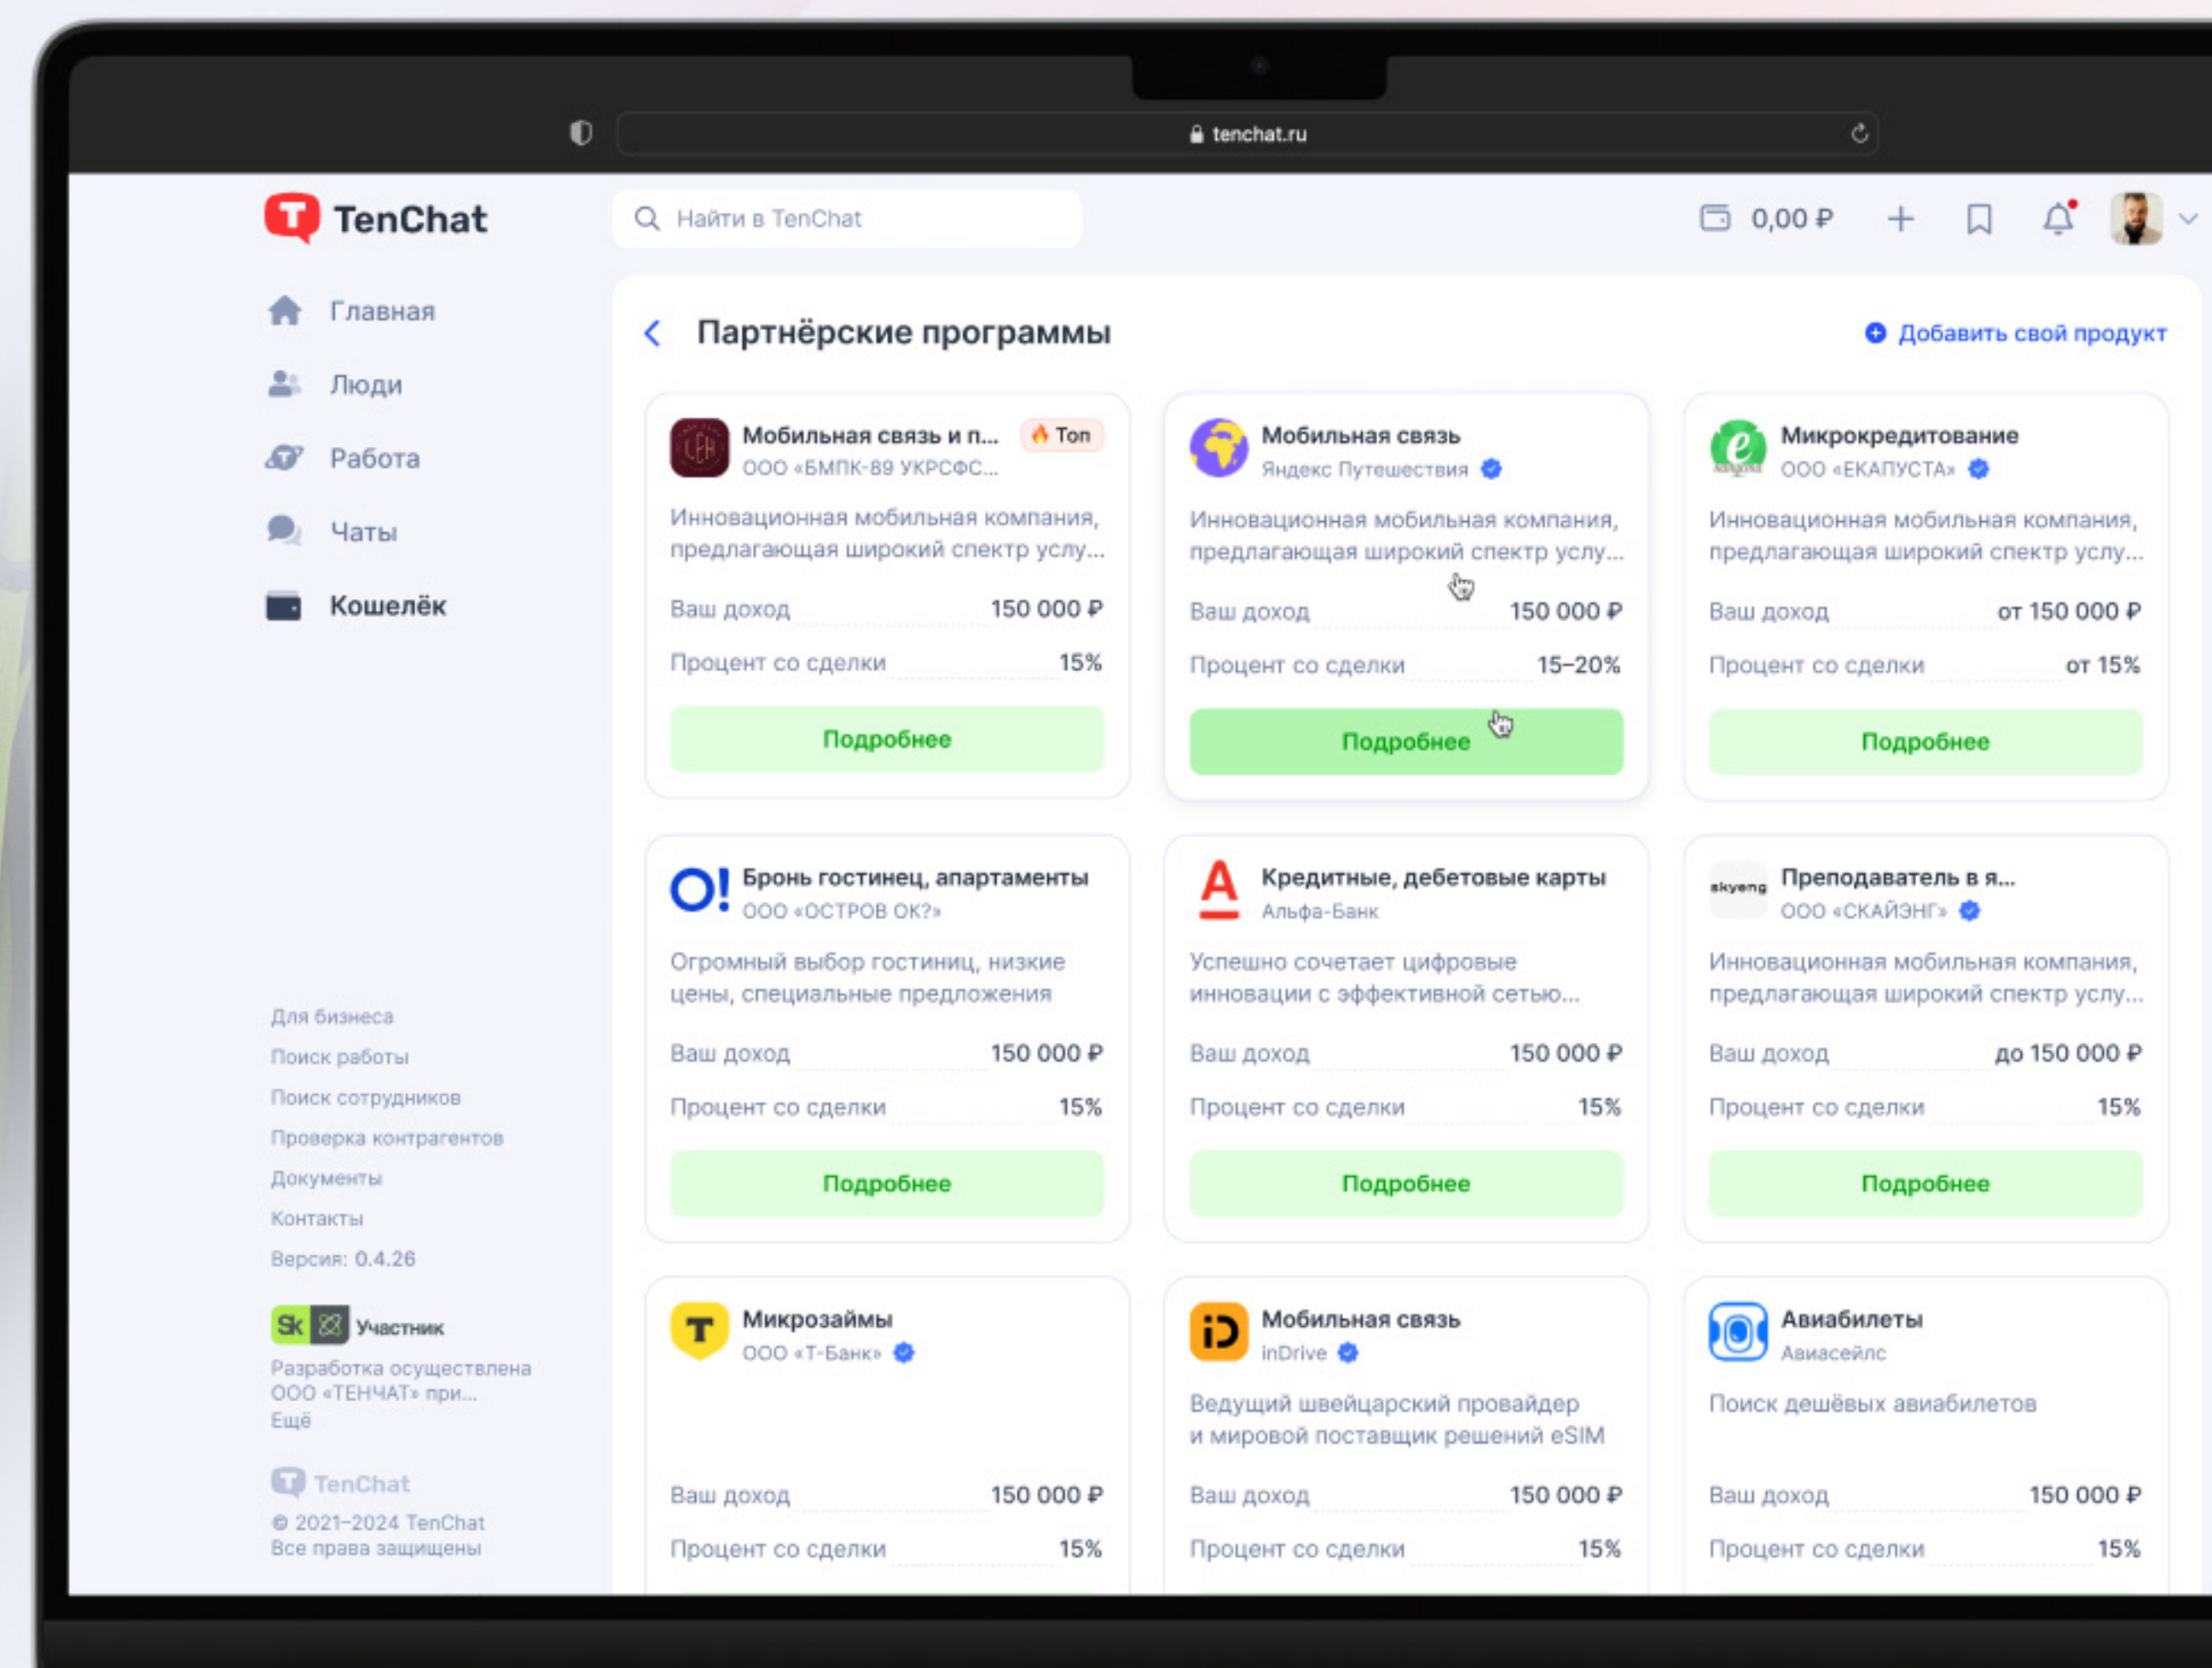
tenchat.ru

TenChat

Найти в TenChat

0,00 ₽

Главная
Люди
Работа
Чаты
Кошелёк

Для бизнеса
Поиск работы
Поиск сотрудников
Проверка контрагентов
Документы
Контакты
Версия: 0.4.26

Sk Участник
Разработка осуществлена ООО «ТЕНЧАТ» при...
Ещё

TenChat
© 2021–2024 TenChat
Все права защищены

Партнёрские программы

Добавить свой продукт

Мобильная связь и п... Топ
ООО «БМПК-89 УКРСФС...
Инновационная мобильная компания, предлагающая широкий спектр услу...
Ваш доход 150 000 ₽
Процент со сделки 15%
Подробнее

Мобильная связь
Яндекс Путешествия
Инновационная мобильная компания, предлагающая широкий спектр услу...
Ваш доход 150 000 ₽
Процент со сделки 15–20%
Подробнее

Микрокредитование
ООО «ЕКАПУСТА»
Инновационная мобильная компания, предлагающая широкий спектр услу...
Ваш доход от 150 000 ₽
Процент со сделки от 15%
Подробнее

Бронь гостинец, апартаменты
ООО «ОСТРОВ ОК?»
Огромный выбор гостиниц, низкие цены, специальные предложения
Ваш доход 150 000 ₽
Процент со сделки 15%
Подробнее

Кредитные, дебетовые карты
Альфа-Банк
Успешно сочетает цифровые инновации с эффективной сетью...
Ваш доход 150 000 ₽
Процент со сделки 15%
Подробнее

Преподаватель в я...
ООО «СКАЙЭНГ»
Инновационная мобильная компания, предлагающая широкий спектр услу...
Ваш доход до 150 000 ₽
Процент со сделки 15%
Подробнее

Микрозаймы
ООО «Т-Банк»
Ваш доход 150 000 ₽
Процент со сделки 15%

Мобильная связь
inDrive
Ведущий швейцарский провайдер и мировой поставщик решений eSIM
Ваш доход 150 000 ₽
Процент со сделки 15%

Авиабилеты
Авиасейлс
Поиск дешёвых авиабилетов
Ваш доход 150 000 ₽
Процент со сделки 15%